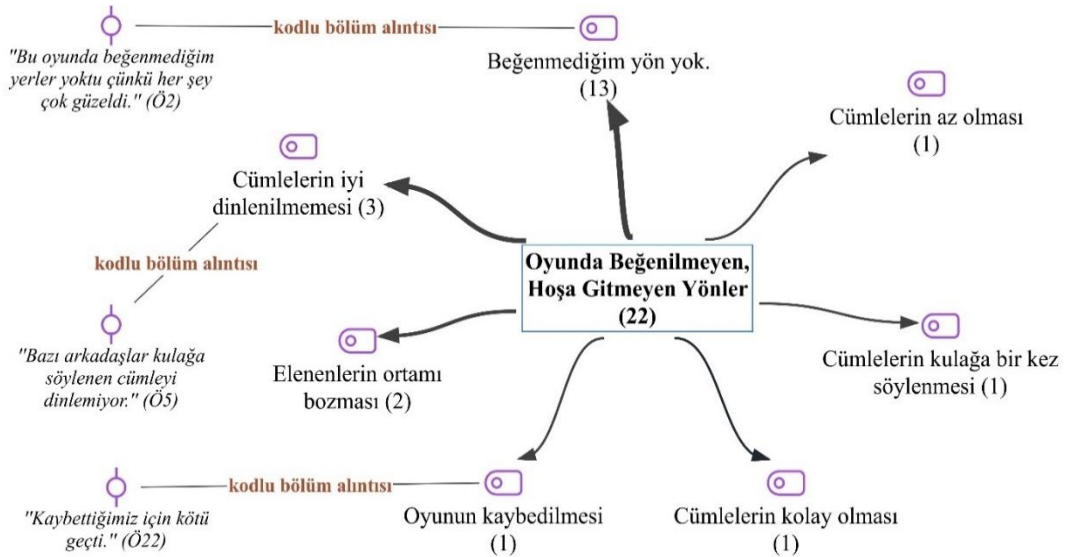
kodlu bölüm alıntısı

"Bu oyunda beğenmediğim yerler yoktu çünkü her şey çok güzeldi." (Ö2)

Beğenmediğim yön yok. (13)

Cümlelerin az olması (1)

Cümlelerin iyi dinlenilmemesi (3)

kodlu bölüm alıntısı

"Bazı arkadaşlar kulağa söylenen cümleyi dinlemiyor." (Ö5)

Oyunda Beğenilmeyen, Hoşa Gitmeyen Yönler (22)

Elenenlerin ortamı bozması (2)

Cümlelerin kulağa bir kez söylenmesi (1)

kodlu bölüm alıntısı

"Kaybettiğimiz için kötü geçti." (Ö22)

Oyunun kaybedilmesi (1)

Cümlelerin kolay olması (1)